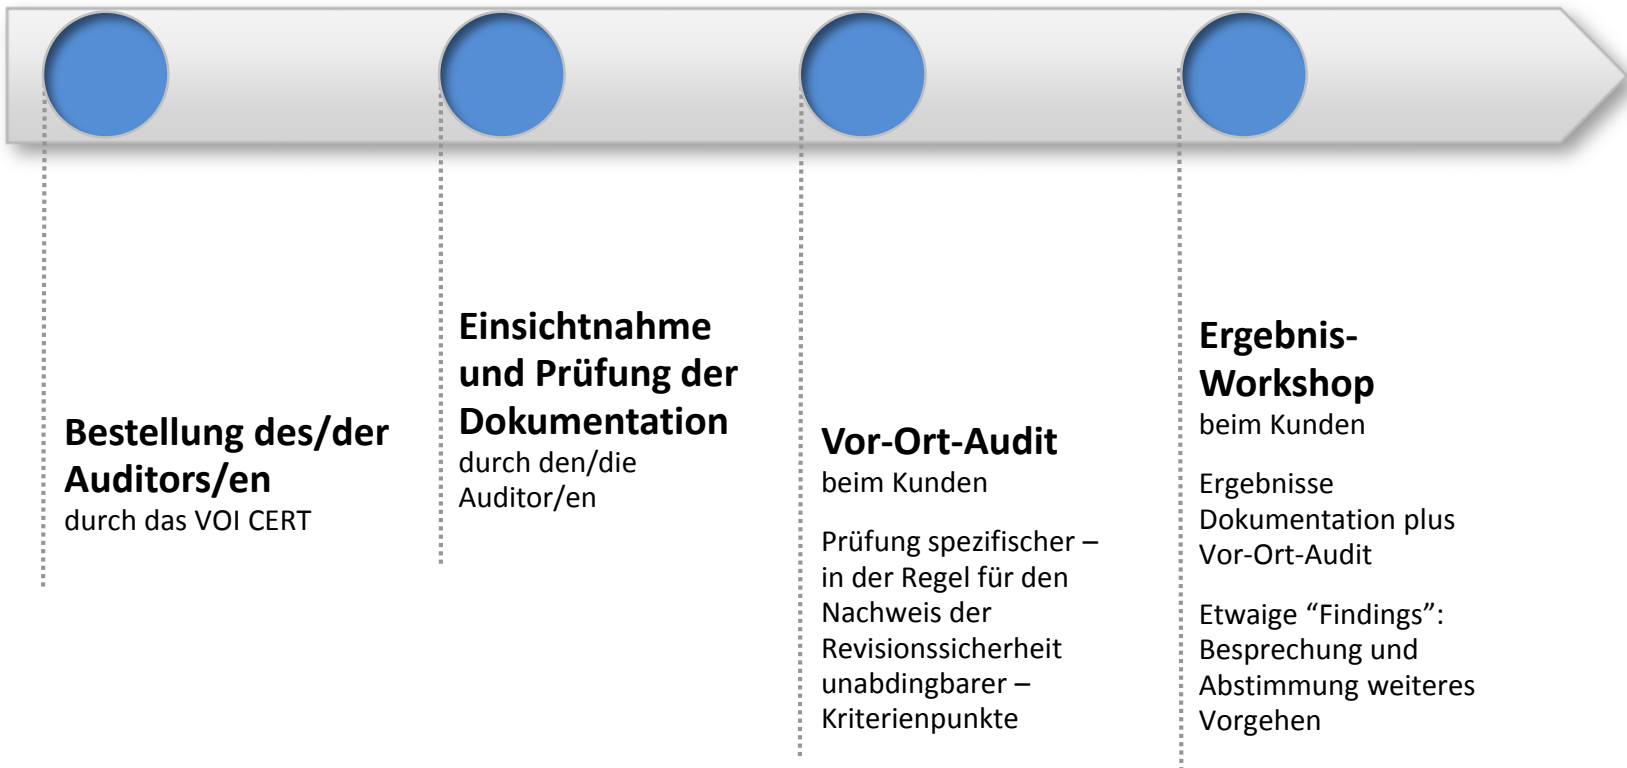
**Bestellung des/der Auditors/en**
durch das VOI CERT

**Einsichtnahme und Prüfung der Dokumentation**
durch den/die Auditor/en

**Vor-Ort-Audit**
beim Kunden

Prüfung spezifischer – in der Regel für den Nachweis der Revisionssicherheit unabdingbarer – Kriterienpunkte

**Ergebnis-Workshop**
beim Kunden

Ergebnisse Dokumentation plus Vor-Ort-Audit

Etwaige “Findings”: Besprechung und Abstimmung weiteres Vorgehen